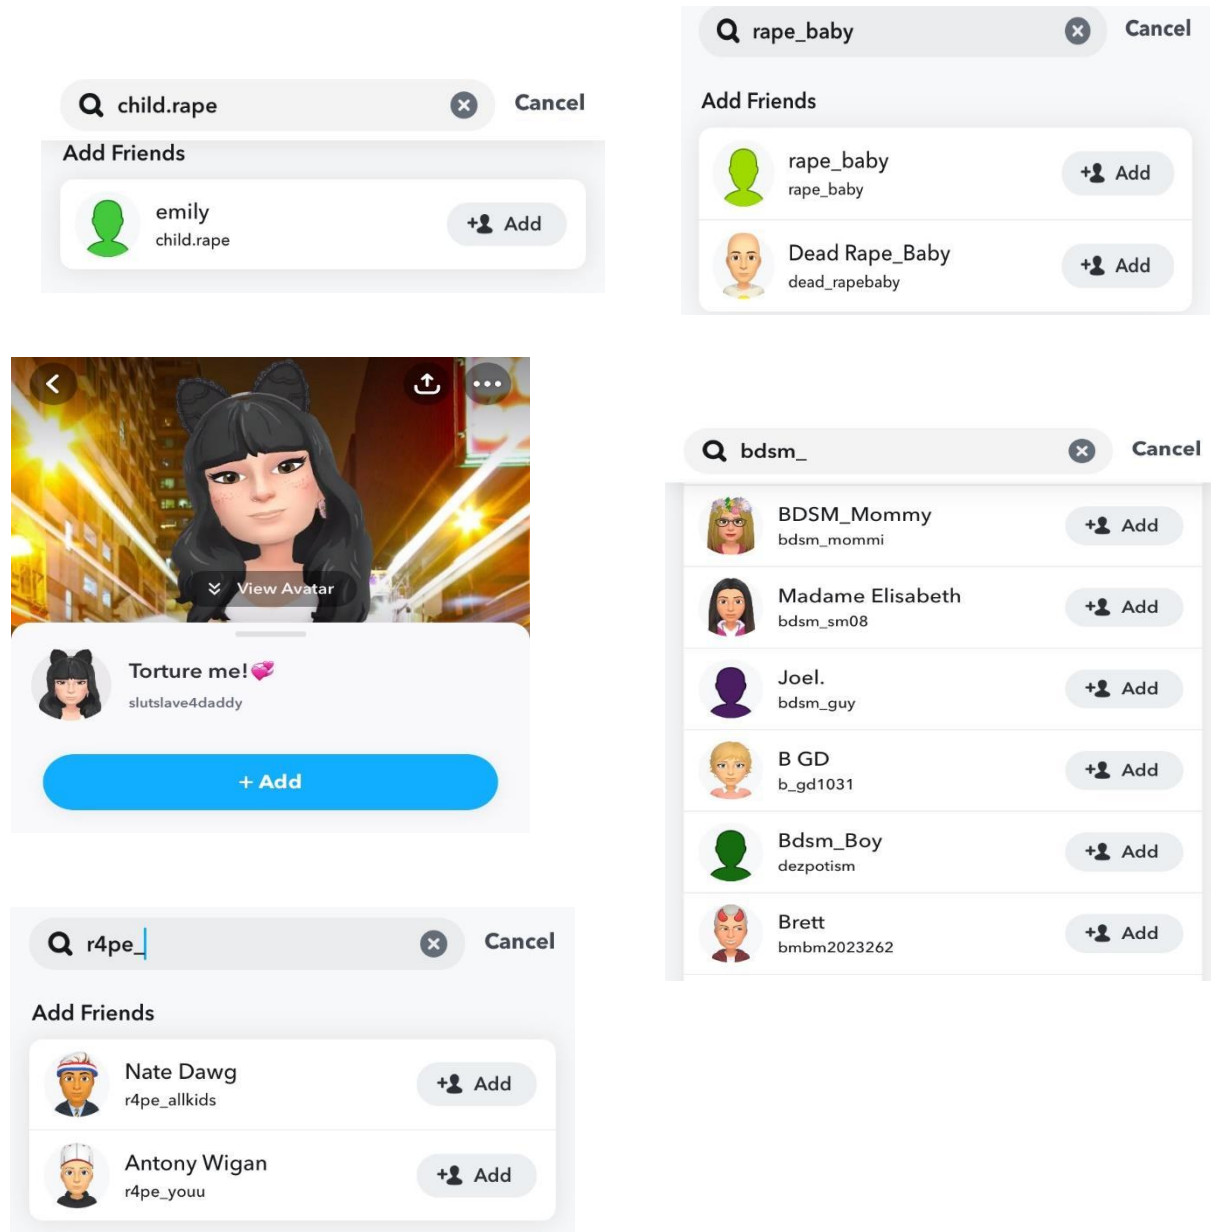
child.rape Cancel

Add Friends

emily
child.rape
Add

rape_baby Cancel

Add Friends

rape_baby
rape_baby
Add

Dead Rape_Baby
dead_rapebaby
Add

View Avatar

Torture me!💞
slutslave4daddy

+ Add

bdsm_ Cancel

BDSM_Mommy
bdsm_mommi
Add

Madame Elisabeth
bdsm_sm08
Add

Joel.
bdsm_guy
Add

B GD
b_gd1031
Add

Bdsm_Boy
dezpotism
Add

Brett
bmbm2023262
Add

r4pe_ Cancel

Add Friends

Nate Dawg
r4pe_allkids
Add

Antony Wigan
r4pe_youu
Add